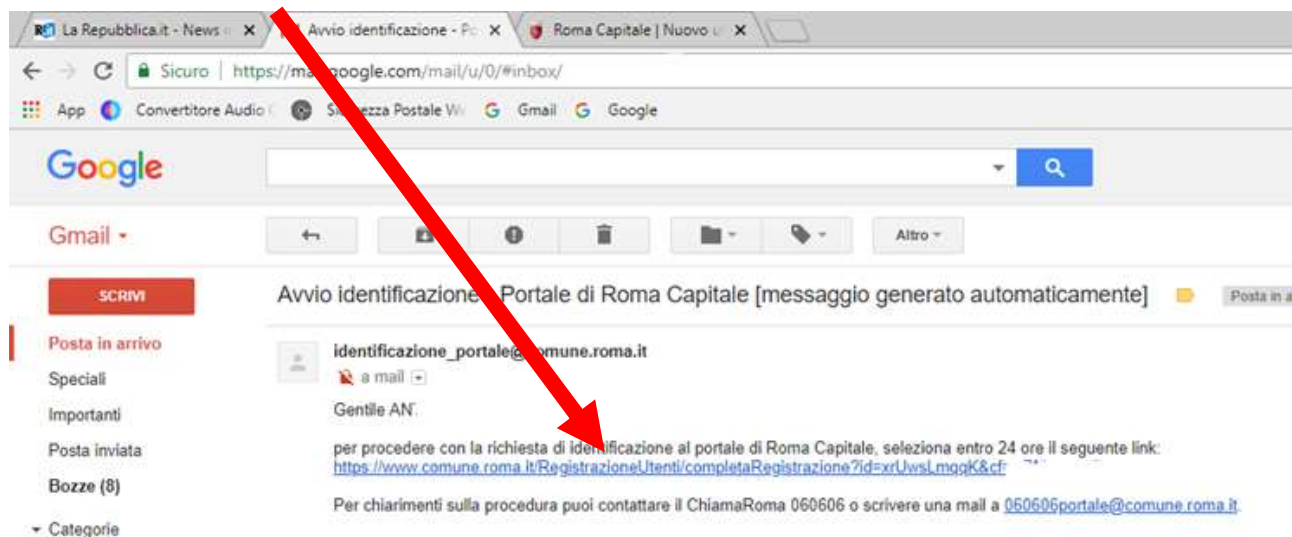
La Repubblica.it - News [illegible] ×
Avvio identificazione - Po ×
Roma Capitale | Nuovo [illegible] ×

Sicuro | https://ma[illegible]google.com/mail/u/0/#inbox/

App Convertitore Audio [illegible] S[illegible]ezza Postale W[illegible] Gmail Google

Google

Gmail ▾

Altro ▾

SCRIVI

Posta in arrivo
Speciali
Importanti
Posta inviata
Bozze (8)
▾ Categorie

Avvio identificazione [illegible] Portale di Roma Capitale [messaggio generato automaticamente]

Posta in a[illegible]

identificazione_portale@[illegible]omune.roma.it
a mail

Gentile AN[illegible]

per procedere con la richiesta di identificazione al portale di Roma Capitale, seleziona entro 24 ore il seguente link: https://www.comune.roma.it/RegistrazioneUtenti/completaRegistrazione?id=xrUwsLmqqK&cf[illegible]

Per chiarimenti sulla procedura puoi contattare il ChiamaRoma 060606 o scrivere una mail a 060606portale@comune.roma.it.